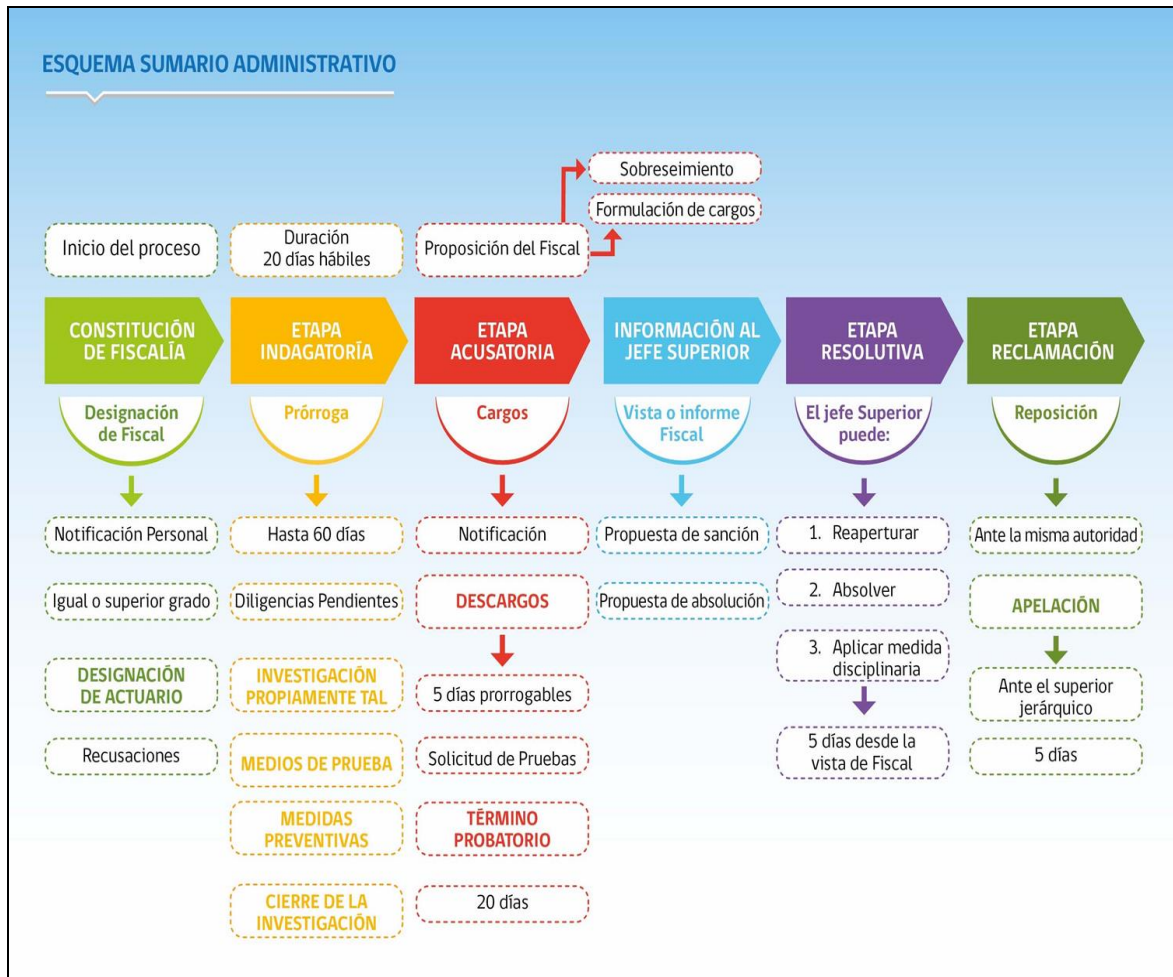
ESQUEMA SUMARIO ADMINISTRATIVO

Sobreseimiento

Formulación de cargos

Inicio del proceso

Duración 20 días hábiles

Proposición del Fiscal

CONSTITUCIÓN DE FISCALÍA

Designación de Fiscal

Notificación Personal

Igual o superior grado

DESIGNACIÓN DE ACTUARIO

Recusaciones

ETAPA INDAGATORÍA

Prórroga

Hasta 60 días

Diligencias Pendientes

INVESTIGACIÓN PROPIAMENTE TAL

MEDIOS DE PRUEBA

MEDIDAS PREVENTIVAS

CIERRE DE LA INVESTIGACIÓN

ETAPA ACUSATORIA

Cargos

Notificación

DESCARGOS

5 días prorrogables

Solicitud de Pruebas

TÉRMINO PROBATORIO

20 días

INFORMACIÓN AL JEFE SUPERIOR

Vista o informe Fiscal

Propuesta de sanción

Propuesta de absolución

ETAPA RESOLUTIVA

El jefe Superior puede:

1. Reapertura

2. Absolver

3. Aplicar medida disciplinaria

5 días desde la vista de Fiscal

ETAPA RECLAMACIÓN

Reposición

Ante la misma autoridad

APELACIÓN

Ante el superior jerárquico

5 días